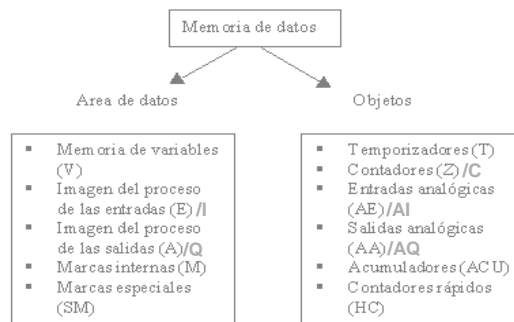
Memoria de datos

Area de datos

- Memoria de variables (V)
- Imagen del proceso de las entradas (E) /I
- Imagen del proceso de las salidas (A)/Q
- Marcas internas (M)
- Marcas especiales (SM)

Objetos

- Temporizadores (T)
- Contadores (Z) /C
- Entradas analógicas (AE) /AI
- Salidas analógicas (AA) /AQ
- Acumuladores (ACU)
- Contadores rápidos (HC)